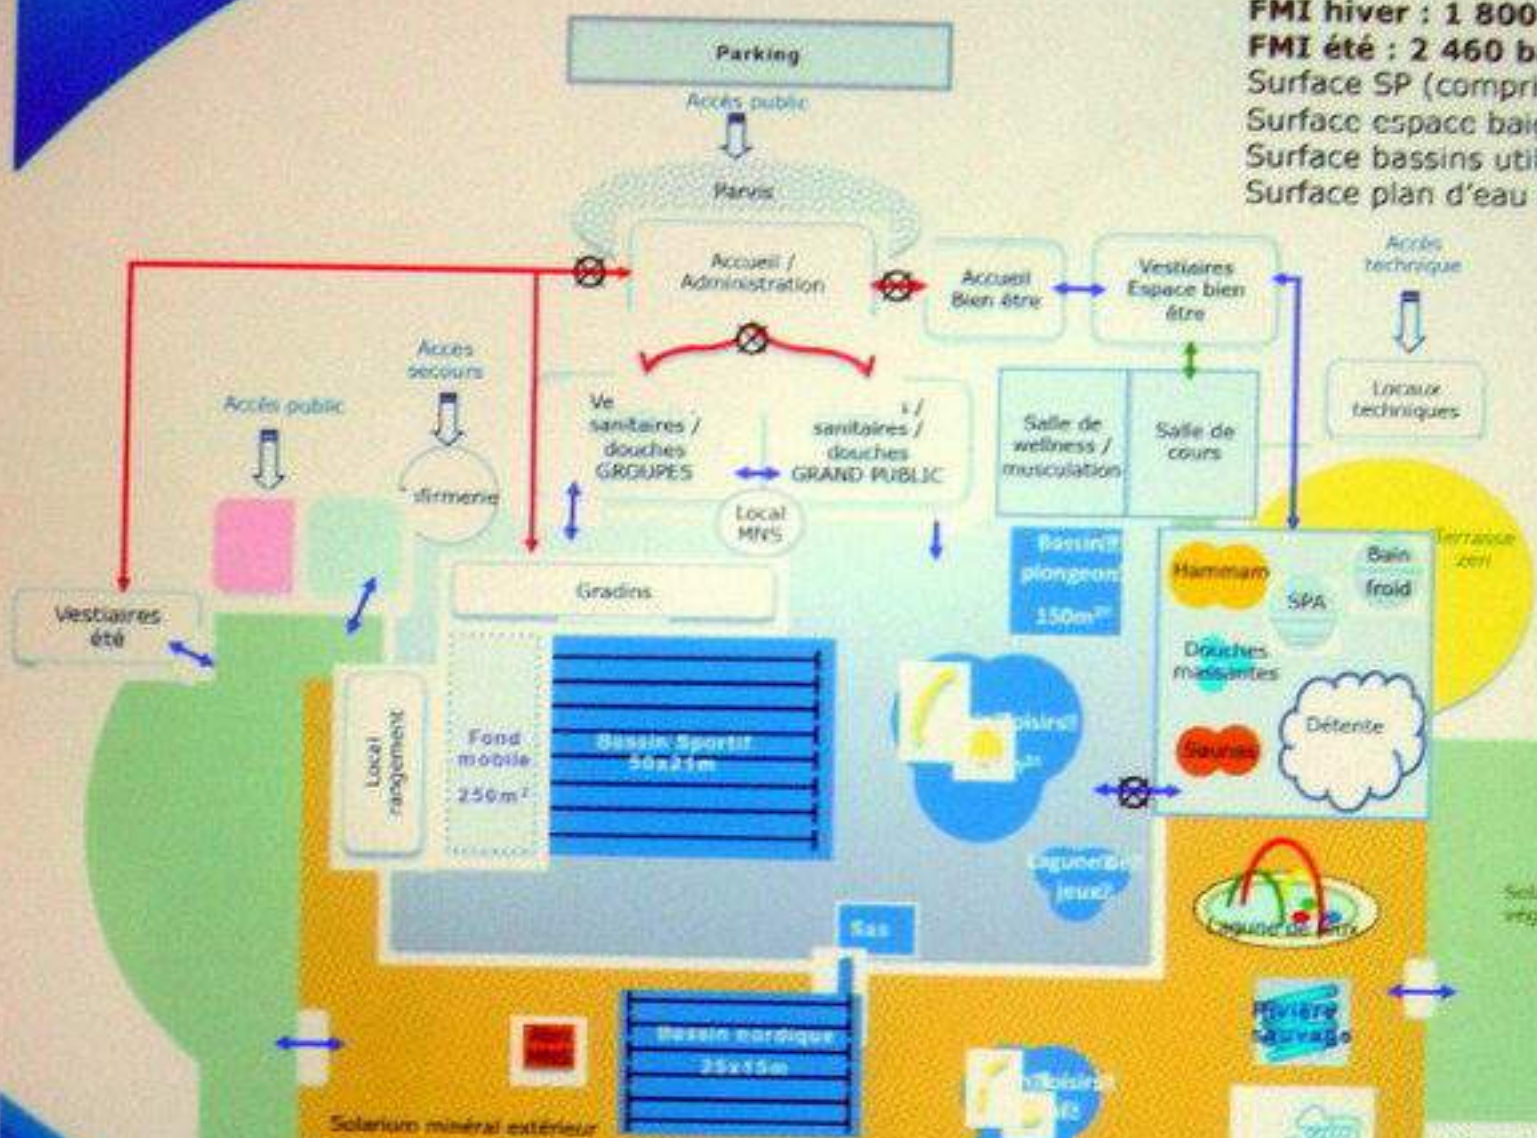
FMI hiver : 1 800
FMI été : 2 460 b
Surface SP (compri
Surface espace bai
Surface bassins uti
Surface plan d'eau

Parking

Accès public

Parvis

Accueil / Administration

Accueil Bien être

Vestiaires Espace bien être

Accès technique

Locaux techniques

Accès secours

Accès public

Ve sanitaires / douches GROUPES

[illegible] / sanitaires / douches GRAND PUBLIC

Salle de wellness / musculation

Salle de cours

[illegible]firmerie

Local MNS

Vestiaires été

Gradins

Bassin plongeon 150m²

Hammam

SPA

Bain froid

Terrasse zen

Douches massantes

Détente

Saunas

Local rangement

Fond mobile 250m²

Bassin Sportif 50x21m

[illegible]isirs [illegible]

Lagune de jeux

Lagune de jeux

Sas

Rivière sauvage

Bassin nordique 25x15m

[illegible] MNS

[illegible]isirs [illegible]

Solarium minéral extérieur

Sol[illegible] vég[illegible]